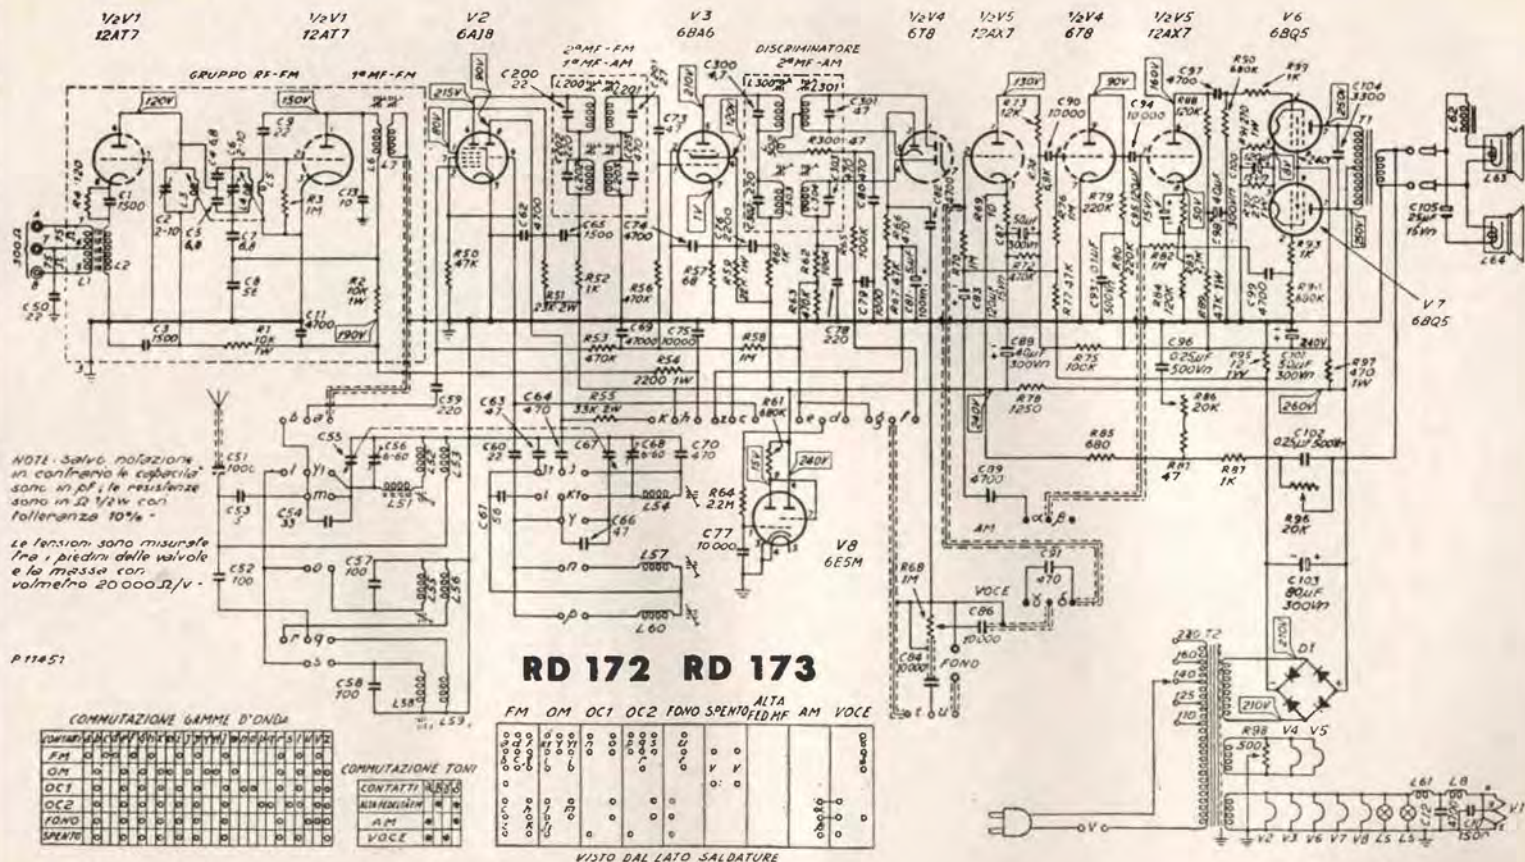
1/2V1 12AT7

1/2V1 12AT7

V2 6AJ8

V3 6BA6

1/2V4 6T8

1/2V5 12AX7

1/2V4 6T8

1/2V5 12AX7

V6 6BQ5

GRUPPO RF-FM

1ª MF-FM

2ª MF-FM
1ª MF-AM

DISCRIMINATORE
2ª MF-AM

120V 150V 215V 90V 210V 130V 90V 160V 190V 240V 260V 15V 240V 210V 210V

C1 1500
C2 2-10
C3 1500
C5 6,8
C7 6,8
C8 5E
C9 22
C11 4700
C13 10
C50 22
R1 10K 1W
R2 10K 1W
R3 1M
R4 120
L1 L2
L6 4,7
300Ω

C200 22
C59 220
C62 4700
C65 1500
C69 4700
C73 4,7
C74 4700
C75 10000
C300 4,7
C301 47
R50 47K
R51 22K 2W
R52 1K
R53 470K
R54 2200 1W
R55 33K 2W
R56 470K
R57 68
R58 1M
R61 680K
R62 47K
R63 47K
R300 47
C78 220
C79 1000
C80 470
R64 2,2M
C77 10000
V8 6E5M

R73 12K
C90 10000
C94 10000
R79 220K
R77 47K
R75 100K
R76 1250
R80 500K
R82 1M
R84 120K
R85 680
R86 20K
R81 47
R87 1K
R88 120K
C87 50µF 300Vn
C89 40µF 300Vn
C93 0,1µF
C96 0,25µF 500Vn
C97 4700
C98 4700
C99 4700
R50 680K
R59 1K
R91 680K
R93 1K
R95 1K 1W
C101 50µF 300Vn
R97 470 1W
C102 0,25µF 500Vn
R96 20K
C103 80µF 300Vn
C104 3300
C105 25µF 15Vn
L62 L63 L64
T1
V7 6BQ5

C51 100
C52 100
C53 3
C54 33
C55
C56 6-60
C57 100
C58 100
L51 L53 L56 L58 L59
C60 22
C61 56
C63 47
C64 470
C66 47
C67
C68 6-60
C70 470
L54 L57 L60

C09 4700
AM
C91 470
VOCE
R68 1M
C86 10000
C94 10000
FONO

NOTE - Salvo notazione in contrario le capacità sono in pF; le resistenze sono in Ω 1/2W con tolleranza 10% -

Le tensioni sono misurate fra i piedini delle valvole e la massa con voltmetro 20000Ω/V -

P 11451

RD 172 RD 173

T2 230 160 140 125 110
D1
R98 500
V4 V5
L61 L8
V2 V3 V6 V7 V8 L5 L5
V1 150

COMMUTAZIONE GAMME D'ONDA

| CONTATTI | | | | | | | | | | | | | | | | | | | |
|---|---|---|---|---|---|---|---|---|---|---|---|---|---|---|---|---|---|---|---|
| FM | | | | | | | | | | | | | | | | | | | |
| OM | | | | | | | | | | | | | | | | | | | |
| OC1 | | | | | | | | | | | | | | | | | | | |
| OC2 | | | | | | | | | | | | | | | | | | | |
| FONO | | | | | | | | | | | | | | | | | | | |
| SPENTO | | | | | | | | | | | | | | | | | | | |

COMMUTAZIONE TONI

| CONTATTI | | |
|---|---|---|
| ALTA FEDELTÀ | | |
| AM | | |
| VOCE | | |

FM OM OC1 OC2 FONO SPENTO ALTA FED.MF AM VOCE

VISTO DAL LATO SALDATURE